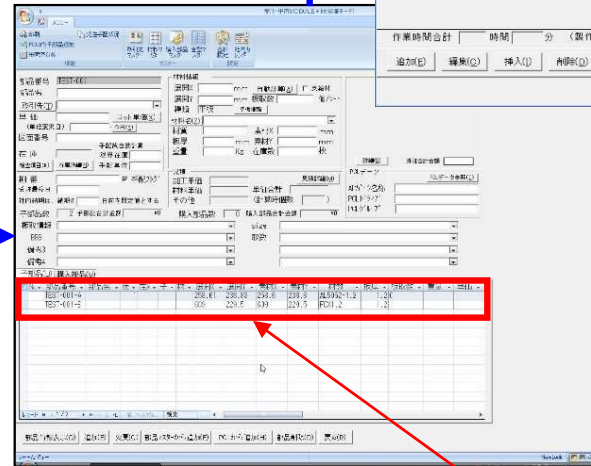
メニュー

作業時間合計　　時間　　分（製作

追加(E)　編集(O)　挿入(I)　削除(D)

部品番号　TEST-001
部品名
取引先
単価
コット単価(K)
図面番号
図面
材料規格
規格1
規格2
規格3
材料名
材質
板厚
重量
数量
員数
PDFデータ
手配数
購入部品数
備考

TEST-001-A　258.01　238.83　258.0　238.8　AL5052-1.2　1.2
TEST-001-B　500　229.5　500　229.5　FCH1.2　1.2

レコード

新規(作成)　追加(S)　変更(C)　新規パターンから追加(P)　PC.カード追加(H)　部品削除(D)　更新(U)